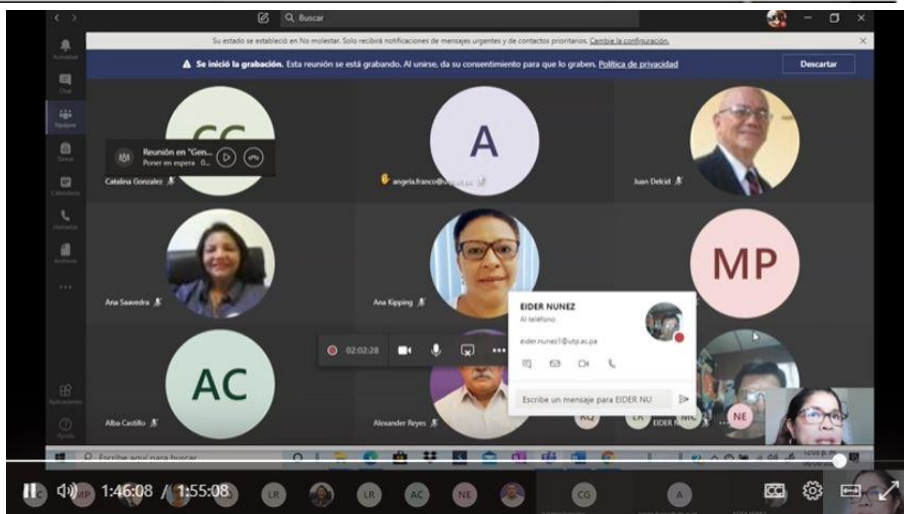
Buscar

Su estado se estableció en No molestar. Solo recibirá notificaciones de mensajes urgentes y de contactos prioritarios. Cambie la configuración.

Se inició la grabación. Esta reunión se está grabando. Al unirse, da su consentimiento para que lo graben. Política de privacidad

Descartar

Actividad

Chat

Equipos

Tareas

Calendario

Llamadas

Archivos

Aplicaciones

Ayuda

Reunión en "Gen...
Poner en espera 0...

CC

Catalina Gonzalez

A

angela.franco@utp.ac.pa

Juan Delcid

Ana Saavedra

Ana Kipping

MP

AC

Alba Castillo

02:02:28

Alexander Reyes

EIDER NUNEZ
Al teléfono
eider.nunez1@utp.ac.pa

Escribe un mensaje para EIDER NU

RQ

LR

EIDER N

MC

NE

Escribe aquí para buscar

1:46:08 / 1:55:08

MP

LR

LR

AC

NE

CG

A